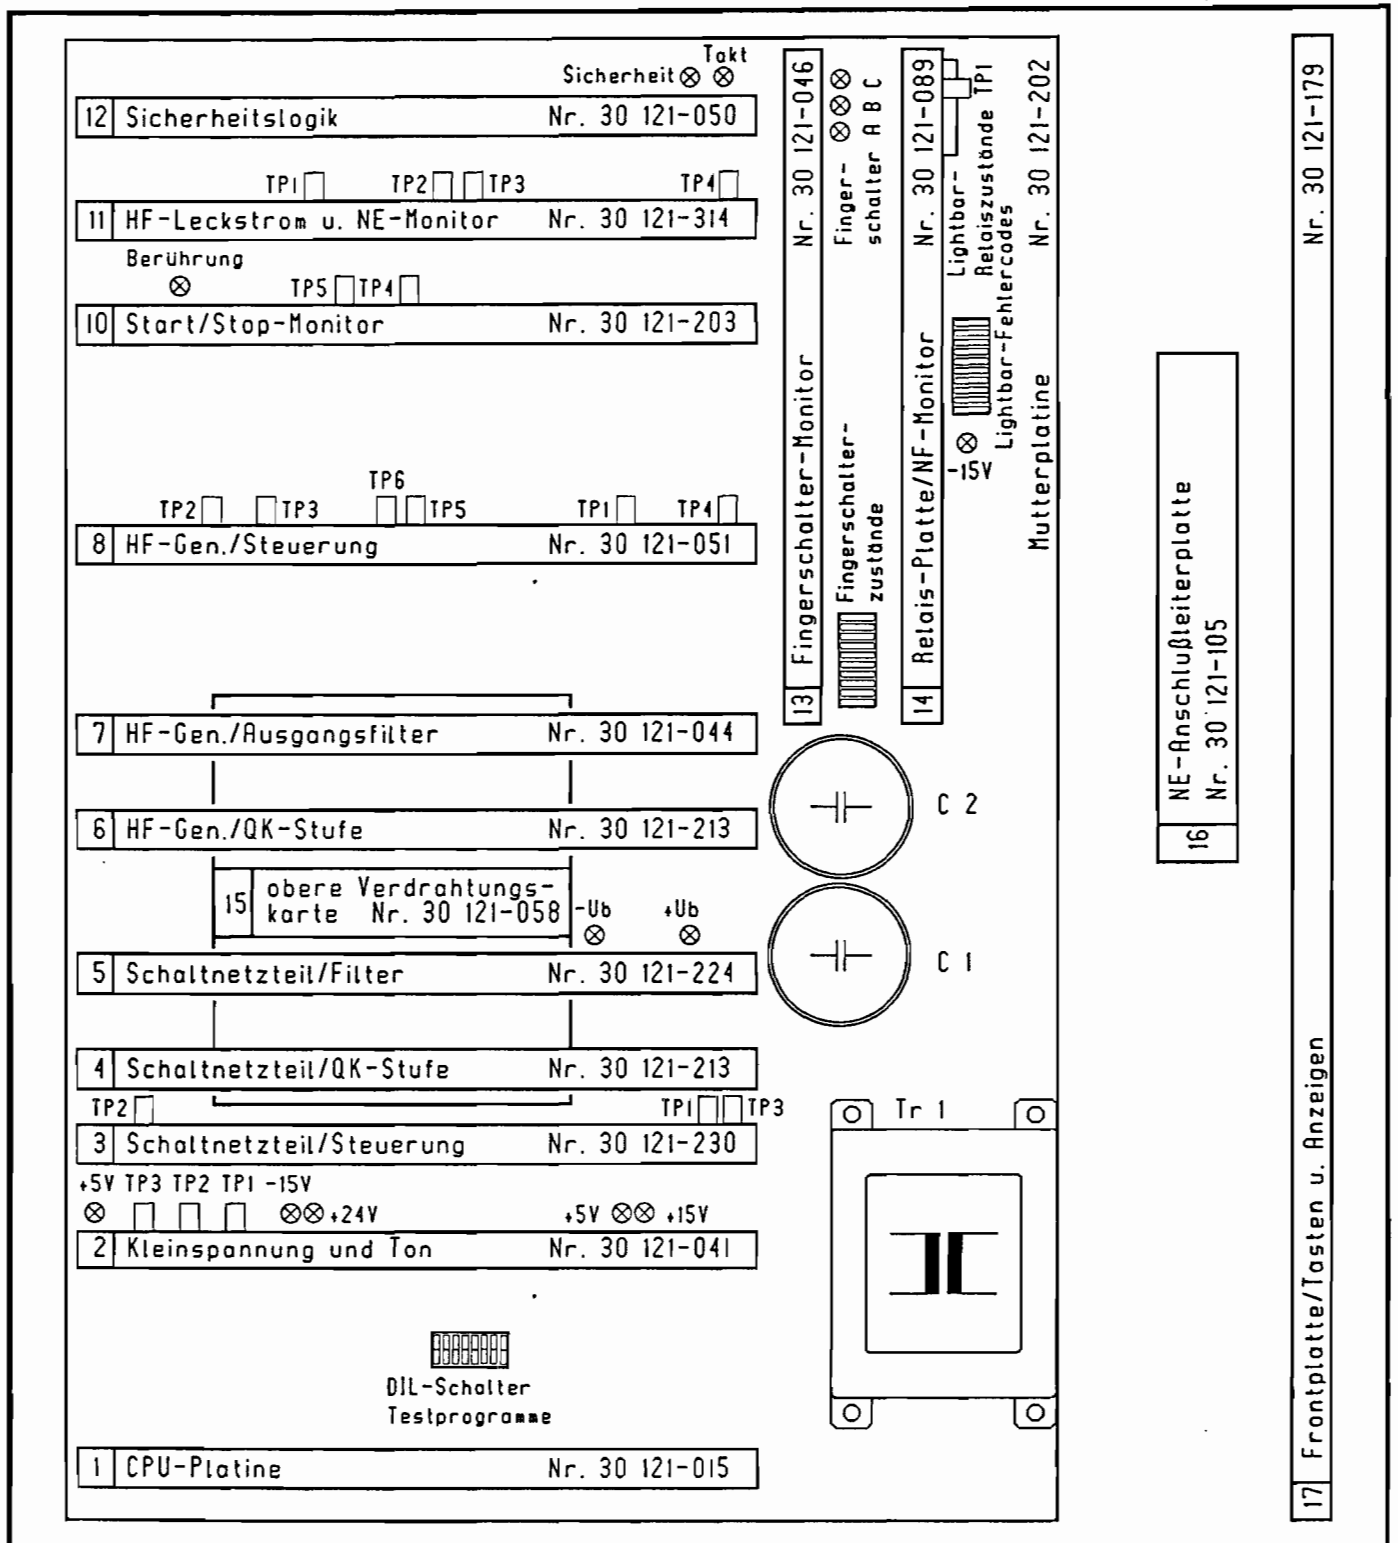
Takt
Sicherheit ⊗ ⊗

12 Sicherheitslogik Nr. 30 121-050

TP1 TP2 TP3 TP4

11 HF-Leckstrom u. NE-Monitor Nr. 30 121-314

Berührung
⊗
TP5 TP4

10 Start/Stop-Monitor Nr. 30 121-203

TP6
TP2 TP3 TP5 TP1 TP4

8 HF-Gen./Steuerung Nr. 30 121-051

7 HF-Gen./Ausgangsfilter Nr. 30 121-044

6 HF-Gen./QK-Stufe Nr. 30 121-213

15 obere Verdrahtungskarte Nr. 30 121-058

-Ub +Ub
⊗ ⊗

5 Schaltnetzteil/Filter Nr. 30 121-224

4 Schaltnetzteil/QK-Stufe Nr. 30 121-213

TP2 TP1 TP3

3 Schaltnetzteil/Steuerung Nr. 30 121-230

+5V TP3 TP2 TP1 -15V
⊗ ⊗⊗ +24V +5V ⊗⊗ +15V

2 Kleinspannung und Ton Nr. 30 121-041

DIL-Schalter
Testprogramme

1 CPU-Platine Nr. 30 121-015

13 Fingerschalter-Monitor Nr. 30 121-046
Fingerschalterzustände
Fingerschalter A B C
⊗⊗⊗

14 Relais-Platte/NF-Monitor Nr. 30 121-089
Lightbar-Relaiszustände TP1
Lightbar-Fehlercodes
⊗ -15V

Mutterplatine Nr. 30 121-202

C 2
C 1
Tr 1

16 NE-Anschlußleiterplatte Nr. 30 121-105

17 Frontplatte/Tasten u. Anzeigen Nr. 30 121-179